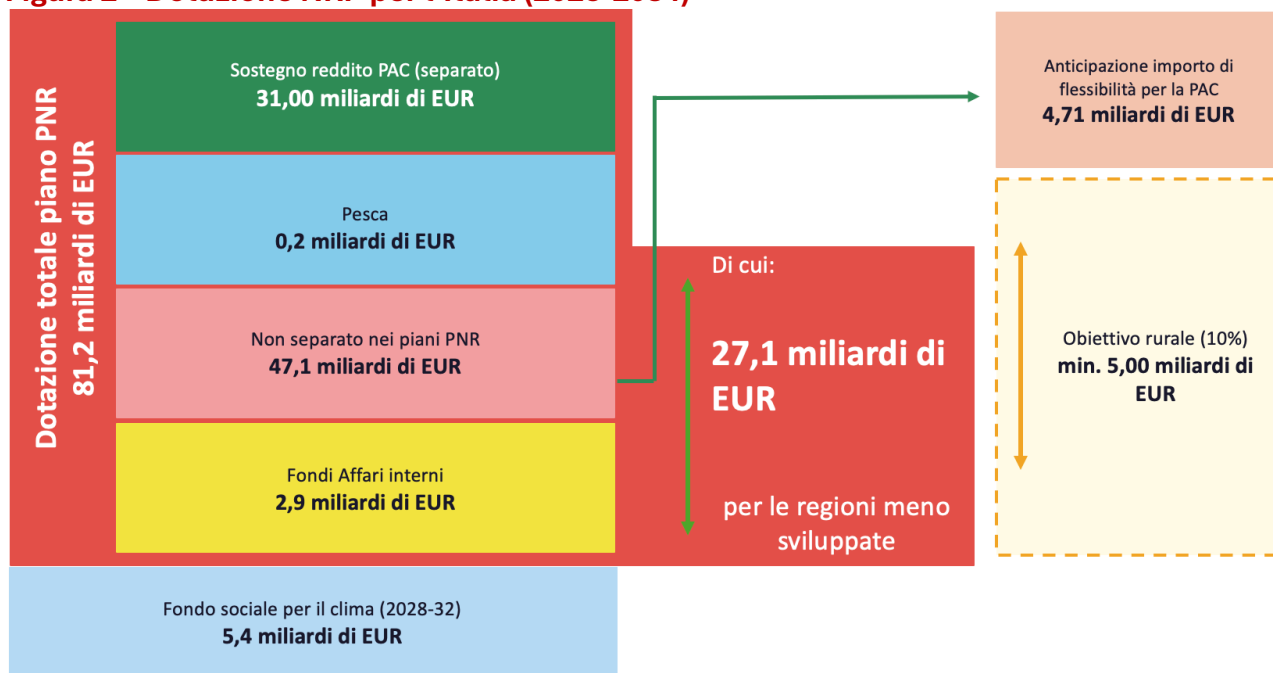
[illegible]

Dotazione totale piano PNR
81,2 miliardi di EUR

Sostegno reddito PAC (separato)
**31,00 miliardi di EUR**

Pesca
**0,2 miliardi di EUR**

Non separato nei piani PNR
**47,1 miliardi di EUR**

Fondi Affari interni
**2,9 miliardi di EUR**

Di cui:

27,1 miliardi di EUR

per le regioni meno sviluppate

Anticipazione importo di flessibilità per la PAC
**4,71 miliardi di EUR**

Obiettivo rurale (10%)
**min. 5,00 miliardi di EUR**

Fondo sociale per il clima (2028-32)
**5,4 miliardi di EUR**